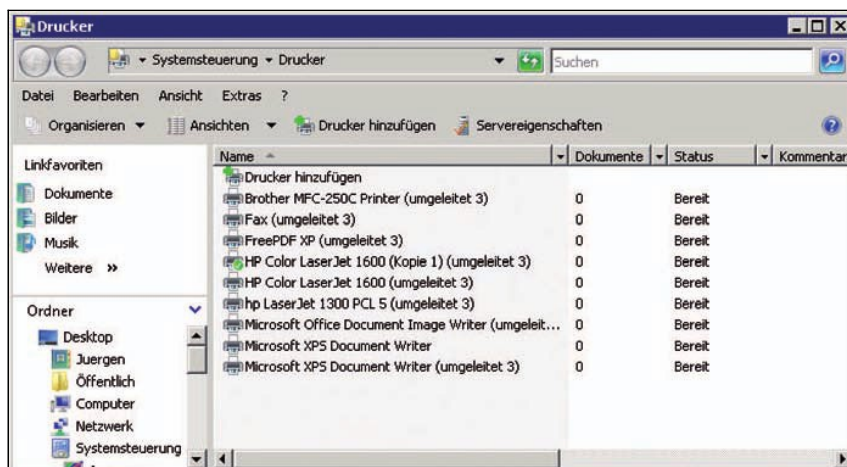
Drucker

Systemsteuerung ▸ Drucker

Suchen

Datei Bearbeiten Ansicht Extras ?

Organisieren ▾ Ansichten ▾ Drucker hinzufügen Servereigenschaften

Linkfavoriten

Dokumente

Bilder

Musik

Weitere »

Ordner

Desktop

Juergen

Öffentlich

Computer

Netzwerk

Systemsteuerung

| Name | Dokumente | Status | Kommentar |
|---|---|---|---|
| Drucker hinzufügen | | | |
| Brother MFC-250C Printer (umgeleitet 3) | 0 | Bereit | |
| Fax (umgeleitet 3) | 0 | Bereit | |
| FreePDF XP (umgeleitet 3) | 0 | Bereit | |
| HP Color LaserJet 1600 (Kopie 1) (umgeleitet 3) | 0 | Bereit | |
| HP Color LaserJet 1600 (umgeleitet 3) | 0 | Bereit | |
| hp LaserJet 1300 PCL 5 (umgeleitet 3) | 0 | Bereit | |
| Microsoft Office Document Image Writer (umgeleit... | 0 | Bereit | |
| Microsoft XPS Document Writer | 0 | Bereit | |
| Microsoft XPS Document Writer (umgeleitet 3) | 0 | Bereit | |